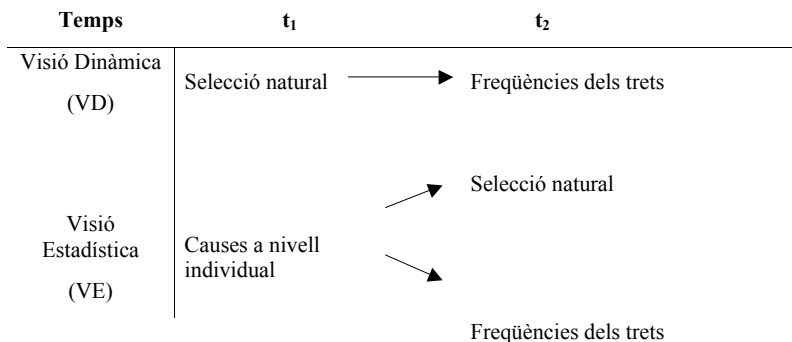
| Temps | $t_1$ | | $t_2$ |
|---|---|---|---|
| Visió Dinàmica (VD) | Selecció natural | → | Freqüències dels trets |
| Visió Estadística (VE) | Causes a nivell individual | ↗ | Selecció natural |
| | | ↘ | Freqüències dels trets |